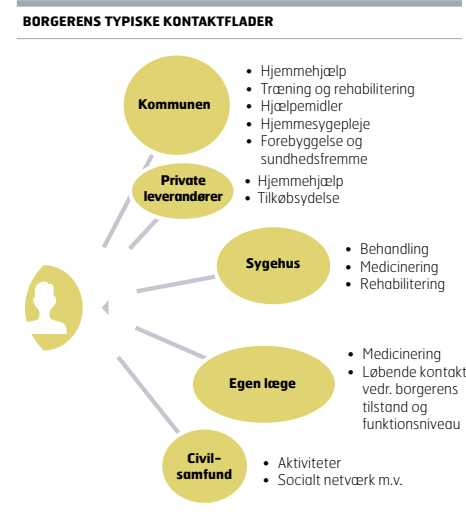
BORGERENS TYPISKE KONTAKTFLADER

Kommunen
- Hjemmehjælp
- Træning og rehabilitering
- Hjælpemidler
- Hjemmesygepleje
- Forebyggelse og sundhedsfremme

Private leverandører
- Hjemmehjælp
- Tilkøbsydelse

Sygehus
- Behandling
- Medicinering
- Rehabilitering

Egen læge
- Medicinering
- Løbende kontakt vedr. borgerens tilstand og funktionsniveau

Civilsamfund
- Aktiviteter
- Socialt netværk m.v.